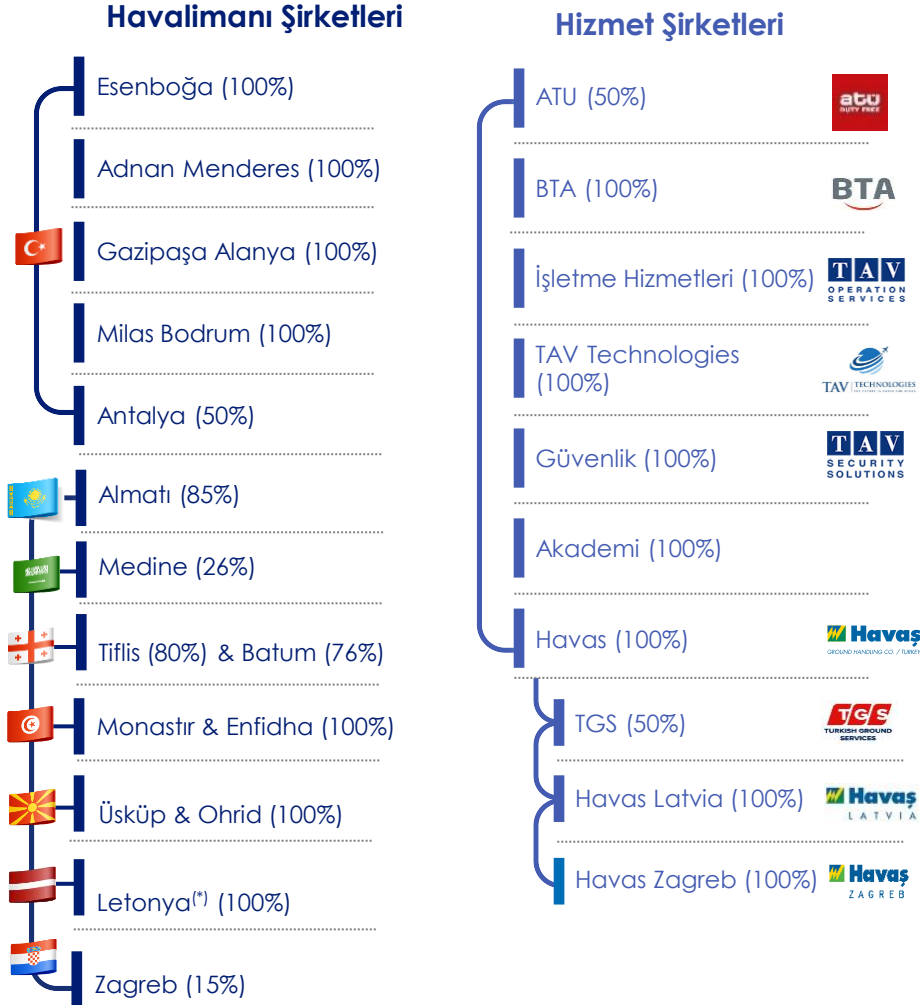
Havalimanı Şirketleri

Esenboğa (100%)

Adnan Menderes (100%)

Gazipaşa Alanya (100%)

Milas Bodrum (100%)

Antalya (50%)

Almatı (85%)

Medine (26%)

Tiflis (80%) & Batum (76%)

Monastır & Enfidha (100%)

Üsküp & Ohrid (100%)

Letonya$^{(*)}$ (100%)

Zagreb (15%)

Hizmet Şirketleri

ATU (50%)

atu DUTY FREE

BTA (100%)

BTA

İşletme Hizmetleri (100%)

TAV OPERATION SERVICES

TAV Technologies (100%)

TAV TECHNOLOGIES

Güvenlik (100%)

TAV SECURITY SOLUTIONS

Akademi (100%)

Havas (100%)

Havaş GROUND HANDLING CO. / TURKEY

TGS (50%)

TGS TURKISH GROUND SERVICES

Havas Latvia (100%)

Havaş LATVIA

Havas Zagreb (100%)

Havaş ZAGREB